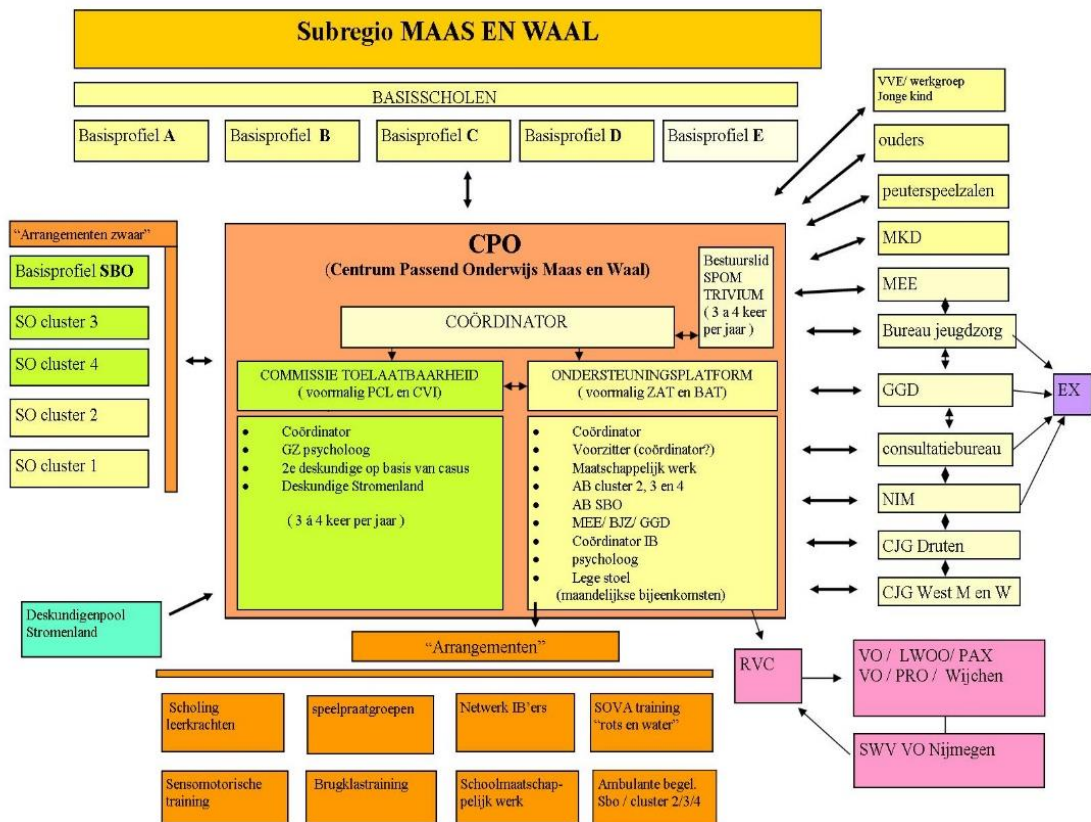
Subregio MAAS EN WAAL

BASISSCHOLEN

Basisprofiel **A**

Basisprofiel **B**

Basisprofiel **C**

Basisprofiel **D**

Basisprofiel **E**

VVE/ werkgroep Jonge kind

ouders

peuterspeelzalen

MKD

MEE

Bureau jeugdzorg

GGD

consultatiebureau

NIM

CJG Druten

CJG West M en W

EX

"Arrangementen zwaar"

Basisprofiel **SBO**

SO cluster 3

SO cluster 4

SO cluster 2

SO cluster 1

**CPO**

**(Centrum Passend Onderwijs Maas en Waal)**

Bestuurslid SPOM TRIVIUM ( 3 a 4 keer per jaar )

COÖRDINATOR

COMMISSIE TOELAATBAARHEID ( voormalig PCL en CVI)

ONDERSTEUNINGSPLATFORM ( voormalig ZAT en BAT)

- Coördinator
- GZ psycholoog
- 2e deskundige op basis van casus
- Deskundige Stromenland

( 3 á 4 keer per jaar )

- Coördinator
- Voorzitter (coördinator?)
- Maatschappelijk werk
- AB cluster 2, 3 en 4
- AB SBO
- MEE/ BJZ/ GGD
- Coördinator IB
- psycholoog
- Lege stoel (maandelijkse bijeenkomsten)

Deskundigenpool Stromenland

"Arrangementen"

RVC

VO / LWOO/ PAX
VO / PRO / Wijchen

SWV VO Nijmegen

Scholing leerkrachten

speelpraatgroepen

Netwerk IB'ers

SOVA training "rots en water"

Sensomotorische training

Brugklastraining

Schoolmaatschappelijk werk

Ambulante begel. Sbo / cluster 2/3/4